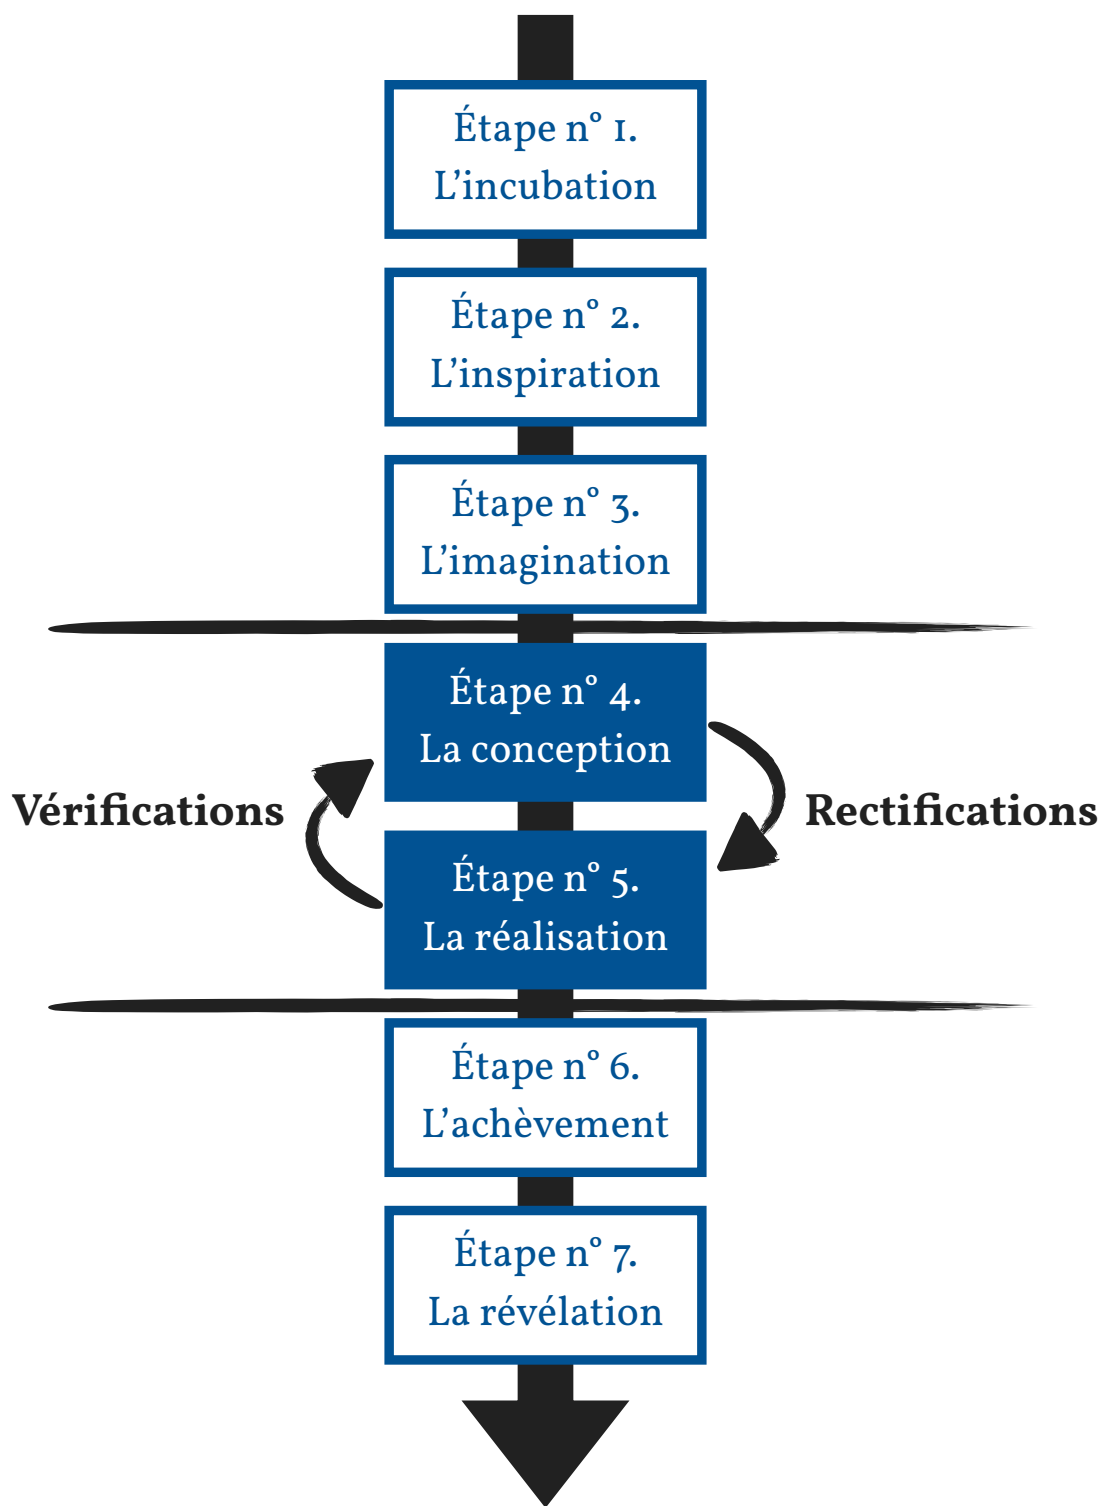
Étape n° 1.
L’incubation

Étape n° 2.
L’inspiration

Étape n° 3.
L’imagination

Étape n° 4.
La conception

Vérifications

Rectifications

Étape n° 5.
La réalisation

Étape n° 6.
L’achèvement

Étape n° 7.
La révélation